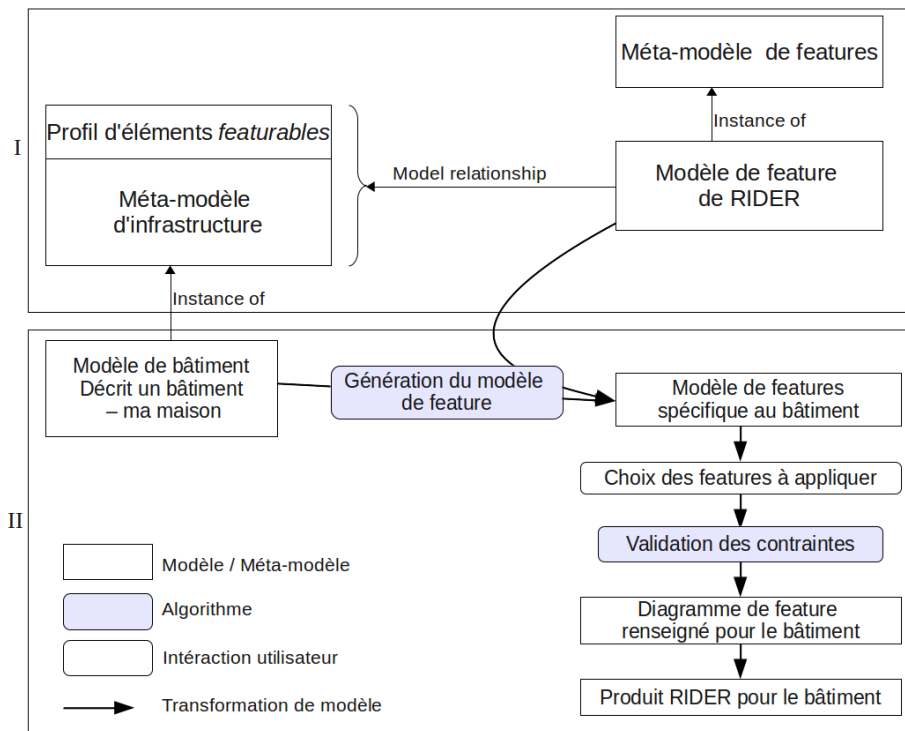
I

Méta-modèle de features

Instance of

Profil d'éléments *featurables*

Méta-modèle d'infrastructure

Model relationship

Modèle de feature de RIDER

Instance of

II

Modèle de bâtiment Décrit un bâtiment – ma maison

Génération du modèle de feature

Modèle de features spécifique au bâtiment

Choix des features à appliquer

Validation des contraintes

Diagramme de feature renseigné pour le bâtiment

Produit RIDER pour le bâtiment

Modèle / Méta-modèle

Algorithme

Intéraction utilisateur

Transformation de modèle